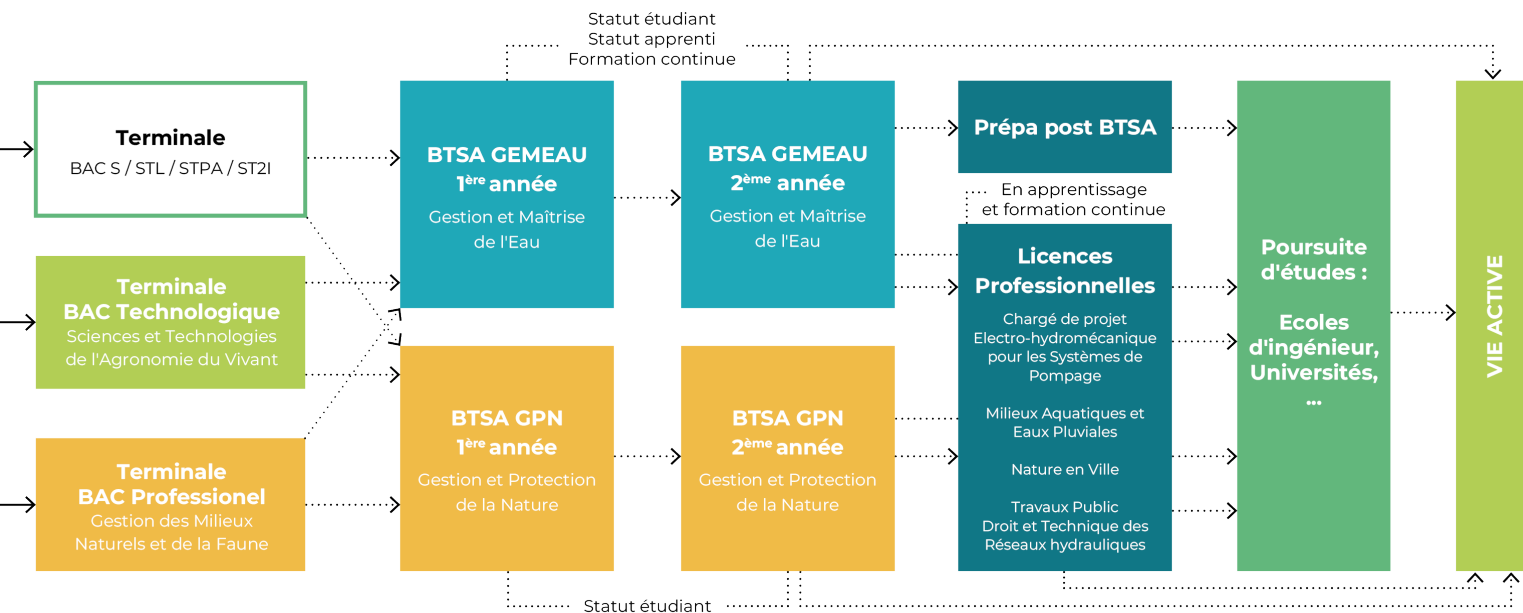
Statut étudiant
Statut apprenti
Formation continue

Terminale
BAC S / STL / STPA / ST2I

Terminale
BAC Technologique
Sciences et Technologies de l'Agronomie du Vivant

Terminale
BAC Professionel
Gestion des Milieux Naturels et de la Faune

BTSA GEMEAU
$1^{ère}$ année
Gestion et Maîtrise de l'Eau

BTSA GEMEAU
$2^{ème}$ année
Gestion et Maîtrise de l'Eau

BTSA GPN
$1^{ère}$ année
Gestion et Protection de la Nature

BTSA GPN
$2^{ème}$ année
Gestion et Protection de la Nature

Prépa post BTSA

En apprentissage
et formation continue

Licences Professionnelles
Chargé de projet Electro-hydromécanique pour les Systèmes de Pompage

Milieux Aquatiques et Eaux Pluviales

Nature en Ville

Travaux Public
Droit et Technique des Réseaux hydrauliques

Poursuite d'études :

Ecoles d'ingénieur, Universités, ...

VIE ACTIVE

Statut étudiant